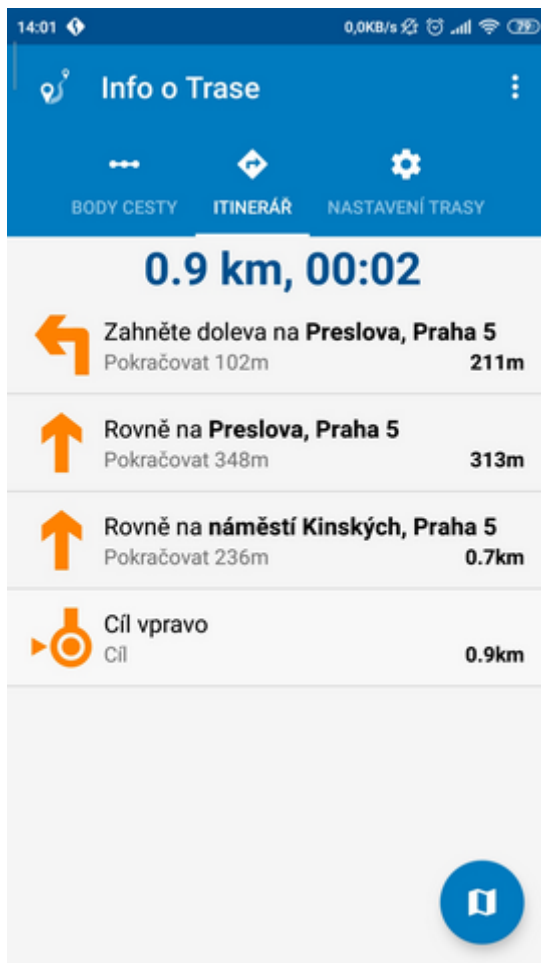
14:01 0,0KB/s 79

Info o Trase

BODY CESTY ITINERÁŘ NASTAVENÍ TRASY

0.9 km, 00:02

Zahněte doleva na **Preslova, Praha 5**
Pokračovat 102m 211m

Rovně na **Preslova, Praha 5**
Pokračovat 348m 313m

Rovně na **náměstí Kinských, Praha 5**
Pokračovat 236m 0.7km

Cíl vpravo
Cíl 0.9km